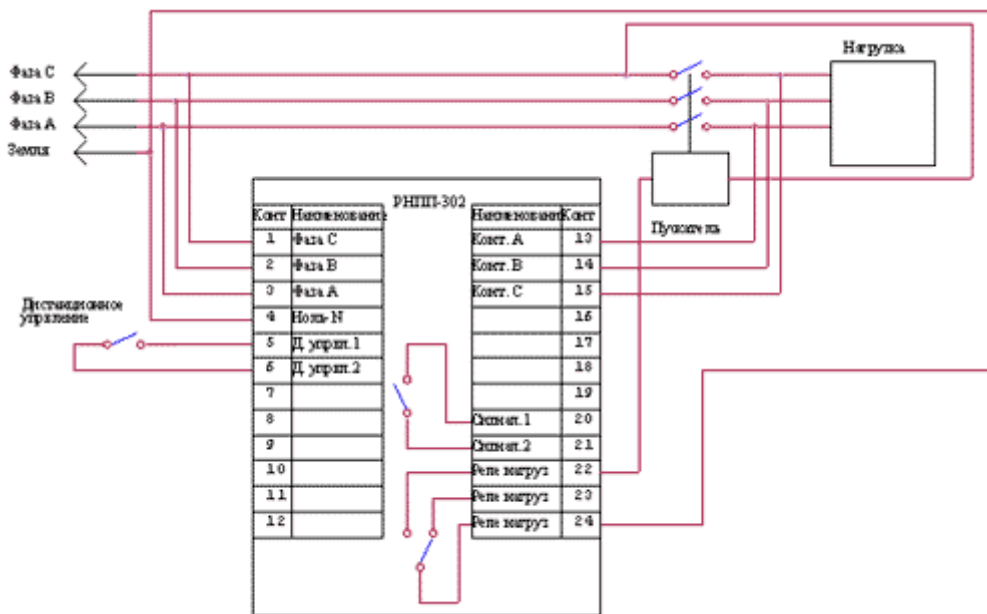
Фаза C
Фаза B
Фаза A
Земля

Нагрузка

Пускатель

РНПП-302

| Конт | Наименование |
|---|---|
| 1 | Фаза C |
| 2 | Фаза B |
| 3 | Фаза A |
| 4 | Ноль N |
| 5 | Д. управл.1 |
| 6 | Д. управл.2 |
| 7 | |
| 8 | |
| 9 | |
| 10 | |
| 11 | |
| 12 | |

| Наименование | Конт |
|---|---|
| Конт. A | 13 |
| Конт. B | 14 |
| Конт. C | 15 |
| | 16 |
| | 17 |
| | 18 |
| | 19 |
| Сигнал.1 | 20 |
| Сигнал.2 | 21 |
| Реле нагруз | 22 |
| Реле нагруз | 23 |
| Реле нагруз | 24 |

Дистанционное управление